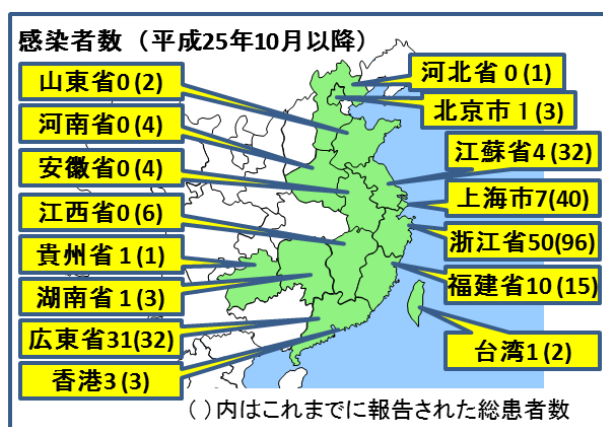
感染者数（平成25年10月以降）

山東省0 (2)
河南省0 (4)
安徽省0 (4)
江西省0 (6)
貴州省 1 (1)
湖南省 1 (3)
広東省31(32)
香港3 (3)

河北省 0 (1)
北京市 1 (3)
江蘇省4 (32)
上海市7(40)
浙江省50(96)
福建省10 (15)
台湾1 (2)

( ) 内はこれまでに報告された総患者数